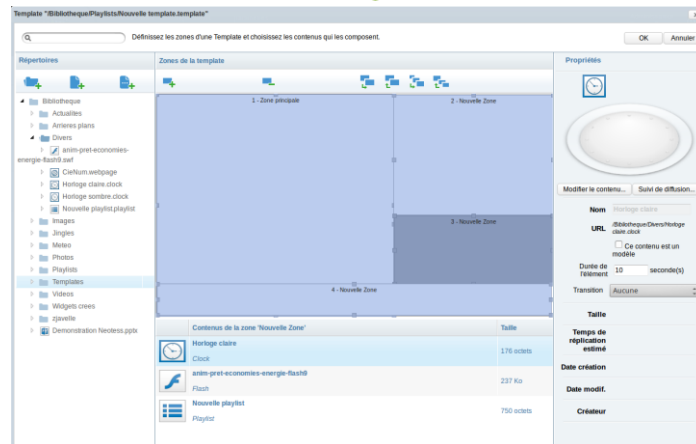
Template "/Bibliotheque/Playlists/Nouvelle template.template"

Definissez les zones d'une Template et choisissez les contenus qui les compose.

OK Annuler

Répertoires

Bibliotheque
Actualites
Arrieres plans
Divers
anim-pret-economies-energie-flash9.swf
CieNum.webpage
Horloge claire.clock
Horloge sombre.clock
Nouvelle playlist.playlist
Images
Jingles
Meteo
Photos
Playlists
Templates
Videos
Widgets crees
zjavelle
Demonstration Neotess.pptx

Zones de la template

1 - Zone principale
2 - Nouvelle Zone
3 - Nouvelle Zone
4 - Nouvelle Zone

| Contenus de la zone 'Nouvelle Zone' | Taille |
|---|---|
| Horloge claire Clock | 176 octets |
| anim-pret-economies-energie-flash9 Flash | 237 Ko |
| Nouvelle playlist Playlist | 750 octets |

Propriétés

Modifier le contenu... Suivi de diffusion...

Nom Horloge claire
URL /Bibliotheque/Divers/Horloge claire.clock
Ce contenu est un modèle
Durée de l'élément 10 seconde(s)
Transition Aucune
Taille
Temps de réplication estimé
Date création
Date modif.
Créateur